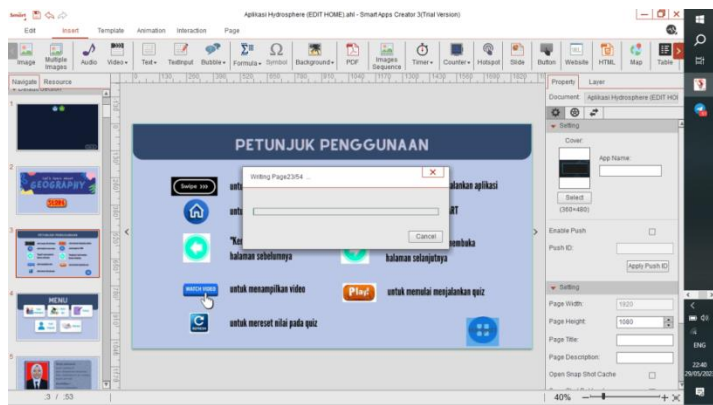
Aplikasi Hydrosphere (EDIT HOME).ahl - SmartApps Creator 3(Trial Version)

Edit Insert Template Animation Interaction Page

Image Multiple Images Audio Video Text TextInput Bubble Formula Symbol Background PDF Images Sequence Timer Counter Hotspot Slide Button Website HTML Map Table

Navigate Resource

Property Layer

Document: Aplikasi Hydrosphere (EDIT HO

Setting

Cover

App Name:

Select

(360×480)

Enable Push

Push ID:

Apply Push ID

Setting

Page Width: 1920

Page Height: 1080

Page Title:

Page Description:

Open Snap Shot Cache

PETUNJUK PENGGUNAAN

Swipe >>> untu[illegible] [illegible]alankan aplikasi

untu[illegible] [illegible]RT

"Ke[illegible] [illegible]embuka halaman sebelumnya halaman selanjutnya

WATCH VIDEO untuk menampilkan video

Play untuk memulai menjalankan quiz

untuk mereset nilai pada quiz

Writing Page23/54 ...

Cancel

GEOGRAPHY

MENU

3 / 53

40%

ENG

22:40

29/05/202